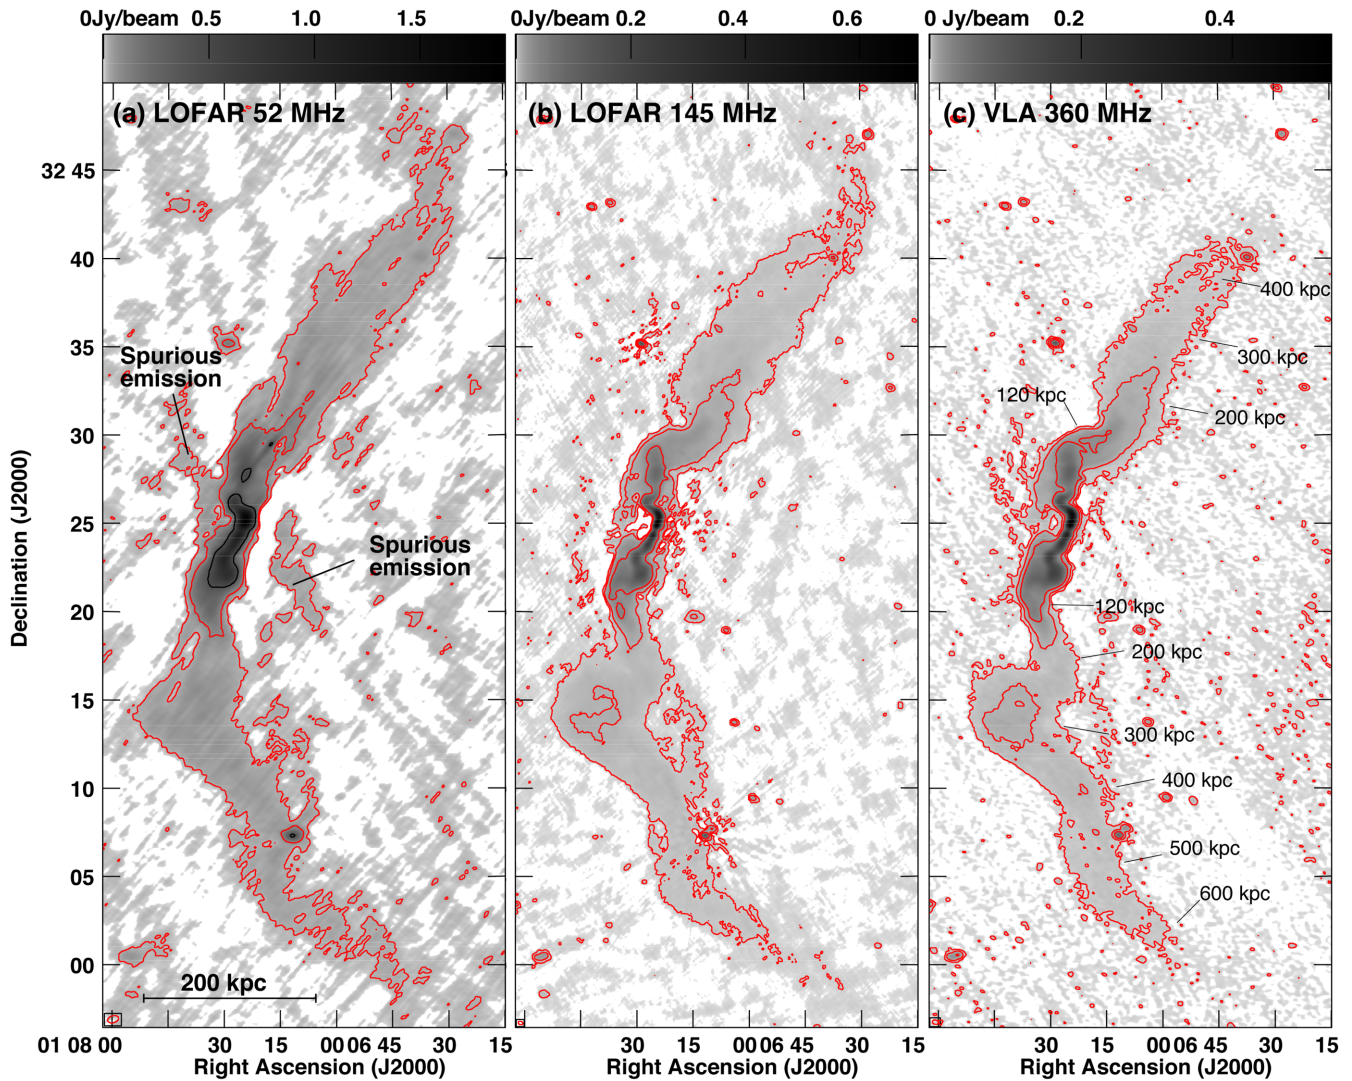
0Jy/beam 0.5 1.0 1.5

(a) LOFAR 52 MHz

Spurious emission

Spurious emission

200 kpc

0Jy/beam 0.2 0.4 0.6

(b) LOFAR 145 MHz

0 Jy/beam 0.2 0.4

(c) VLA 360 MHz

400 kpc
300 kpc
120 kpc
200 kpc
120 kpc
200 kpc
300 kpc
400 kpc
500 kpc
600 kpc

32 45
40
35
30
25
20
15
10
05
00

Declination (J2000)

01 08 00 30 15 00 06 45 30 15
Right Ascension (J2000)

30 15 00 06 45 30 15
Right Ascension (J2000)

30 15 00 06 45 30 15
Right Ascension (J2000)